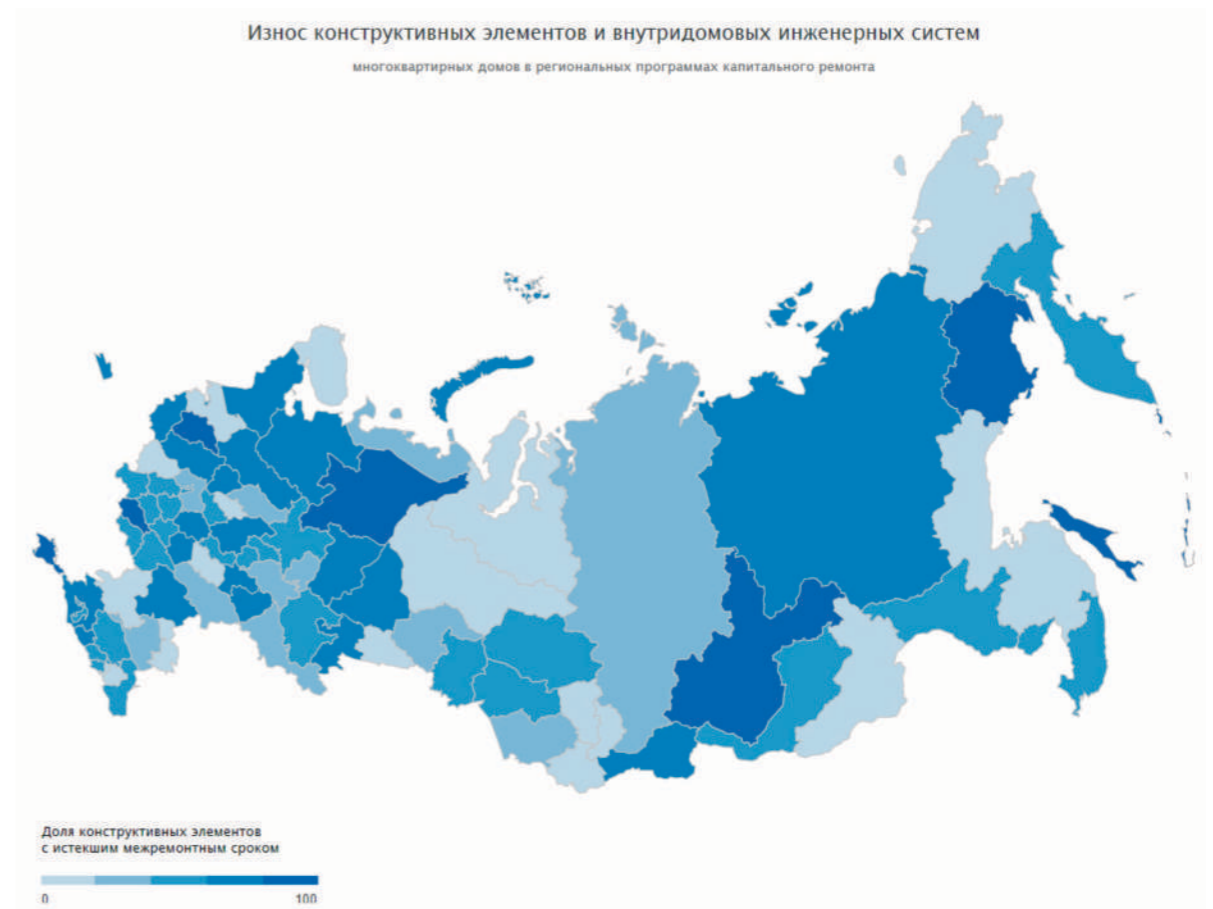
Износ конструктивных элементов и внутридомовых инженерных систем

многоквартирных домов в региональных программах капитального ремонта

Доля конструктивных элементов с истекшим межремонтным сроком

0

100